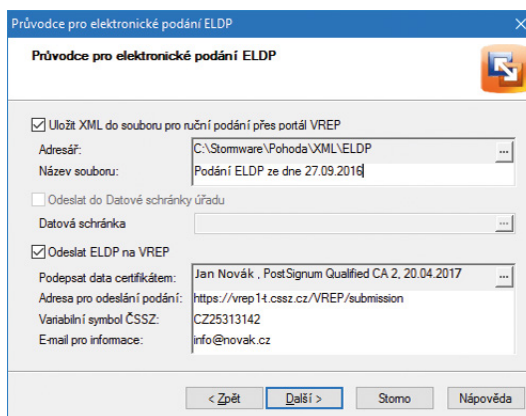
Průvodce pro elektronické podání ELDP

Průvodce pro elektronické podání ELDP

☑ Uložit XML do souboru pro ruční podání přes portál VREP

Adresář: C:\Stormware\Pohoda\XML\ELDP ...

Název souboru: Podání ELDP ze dne 27.09.2016

☐ Odeslat do Datové schránky úřadu

Datová schránka ...

☑ Odeslat ELDP na VREP

Podepsat data certifikátem: Jan Novák , PostSignum Qualified CA 2, 20.04.2017 ...

Adresa pro odeslání podání: https://vrep1-t.cssz.cz/VREP/submission

Variabilní symbol ČSSZ: CZ25313142

E-mail pro informace: info@novak.cz

< Zpět Další > Storno Nápověda